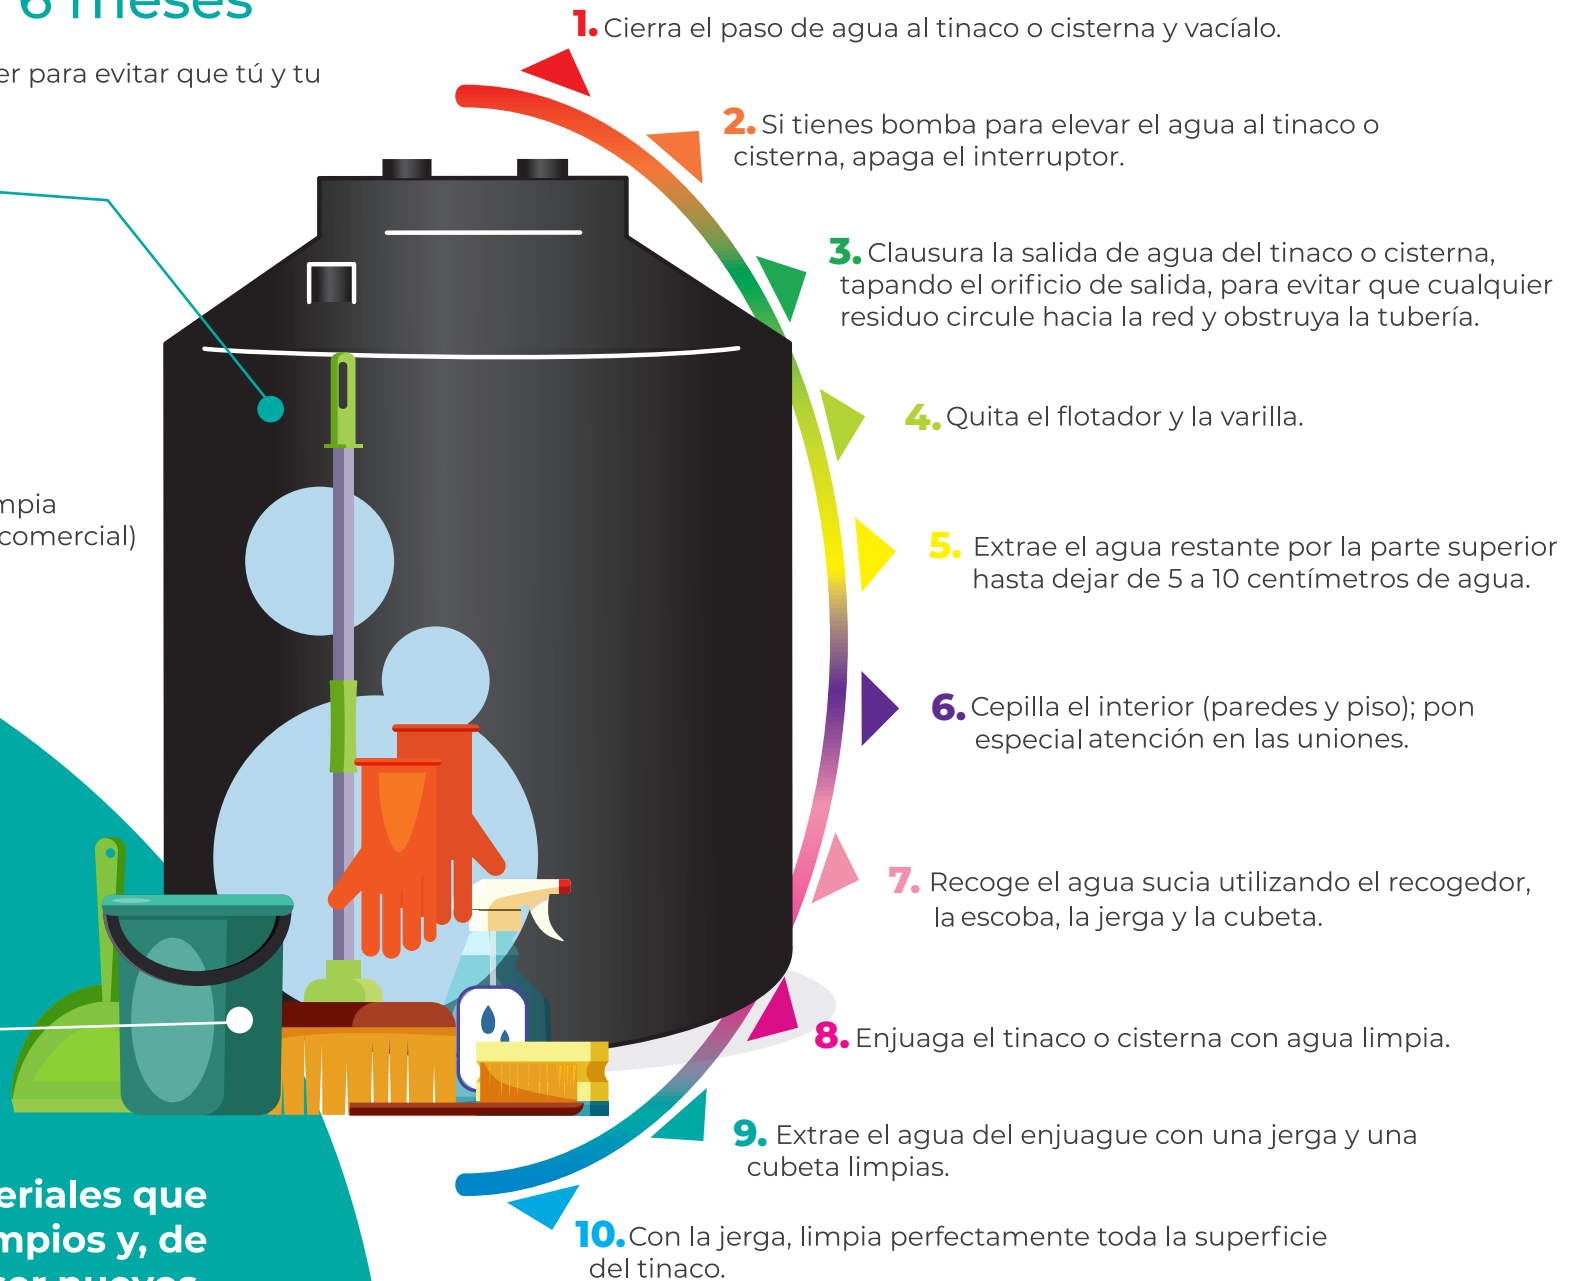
6 meses

er para evitar que tú y tu

mpia
comercial)

eriales que
mpios y, de
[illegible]

1. Cierra el paso de agua al tinaco o cisterna y vacíalo.

2. Si tienes bomba para elevar el agua al tinaco o cisterna, apaga el interruptor.

3. Clausura la salida de agua del tinaco o cisterna, tapando el orificio de salida, para evitar que cualquier residuo circule hacia la red y obstruya la tubería.

4. Quita el flotador y la varilla.

5. Extrae el agua restante por la parte superior hasta dejar de 5 a 10 centímetros de agua.

6. Cepilla el interior (paredes y piso); pon especial atención en las uniones.

7. Recoge el agua sucia utilizando el recogedor, la escoba, la jerga y la cubeta.

8. Enjuaga el tinaco o cisterna con agua limpia.

9. Extrae el agua del enjuague con una jerga y una cubeta limpias.

10. Con la jerga, limpia perfectamente toda la superficie del tinaco.